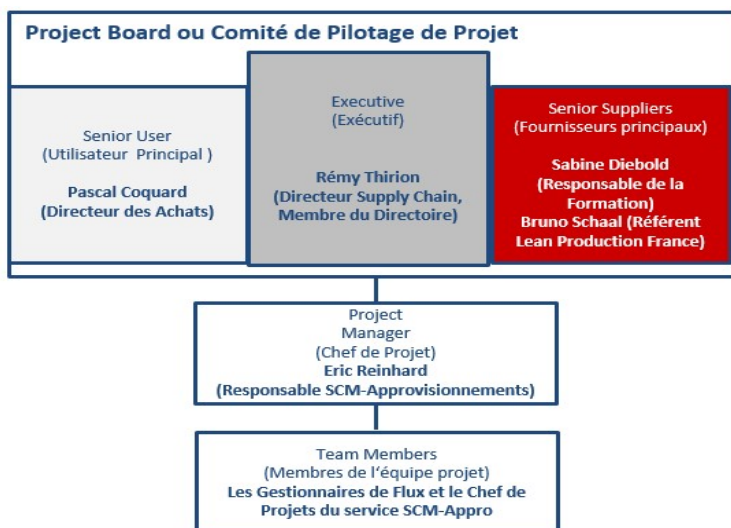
Project Board ou Comité de Pilotage de Projet

Senior User
(Utilisateur Principal )

Pascal Coquard
(Directeur des Achats)

Executive
(Exécutif)

Rémy Thirion
(Directeur Supply Chain, Membre du Directoire)

Senior Suppliers
(Fournisseurs principaux)

Sabine Diebold
(Responsable de la Formation)
Bruno Schaal (Référent Lean Production France)

Project
Manager
(Chef de Projet)
Eric Reinhard
(Responsable SCM-Approvisionnements)

Team Members
(Membres de l'équipe projet)
Les Gestionnaires de Flux et le Chef de Projets du service SCM-Appro